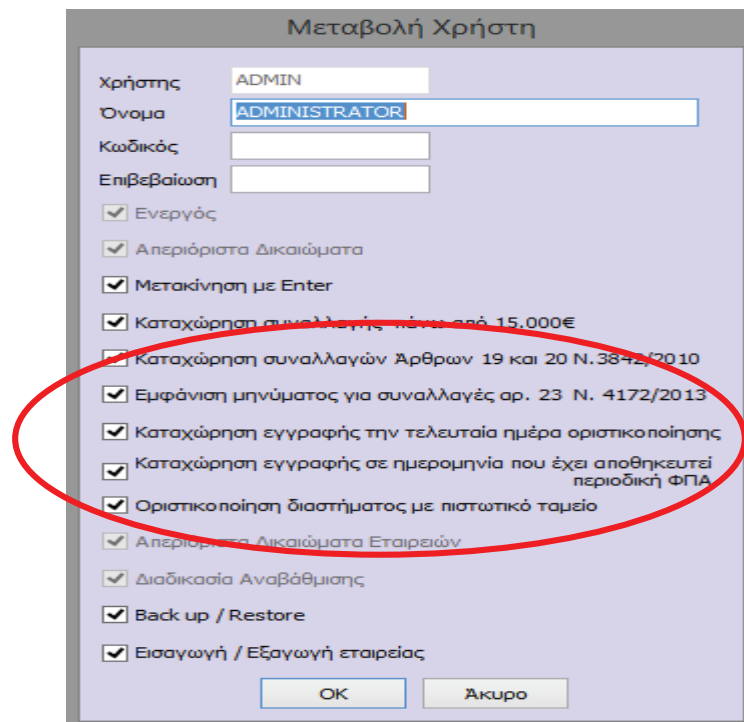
Μεταβολή Χρήστη

Χρήστης ADMIN
Όνομα ADMINISTRATOR
Κωδικός
Επιβεβαίωση

Ενεργός
Απεριόριστα Δικαιώματα
Μετακίνηση με Enter
Καταχώρηση συναλλαγής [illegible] από 15.000€
Καταχώρηση συναλλαγών Άρθρων 19 και 20 Ν.3842/2010
Εμφάνιση μηνύματος για συναλλαγές αρ. 23 Ν. 4172/2013
Καταχώρηση εγγραφής την τελευταία ημέρα οριστικοποίησης
Καταχώρηση εγγραφής σε ημερομηνία που έχει αποθηκευτεί περιοδική ΦΠΑ
Οριστικοποίηση διαστήματος με πιστωτικό ταμείο
Απεριόριστα Δικαιώματα Εταιρειών
Διαδικασία Αναβάθμισης
Back up / Restore
Εισαγωγή / Εξαγωγή εταιρείας

OK Άκυρο